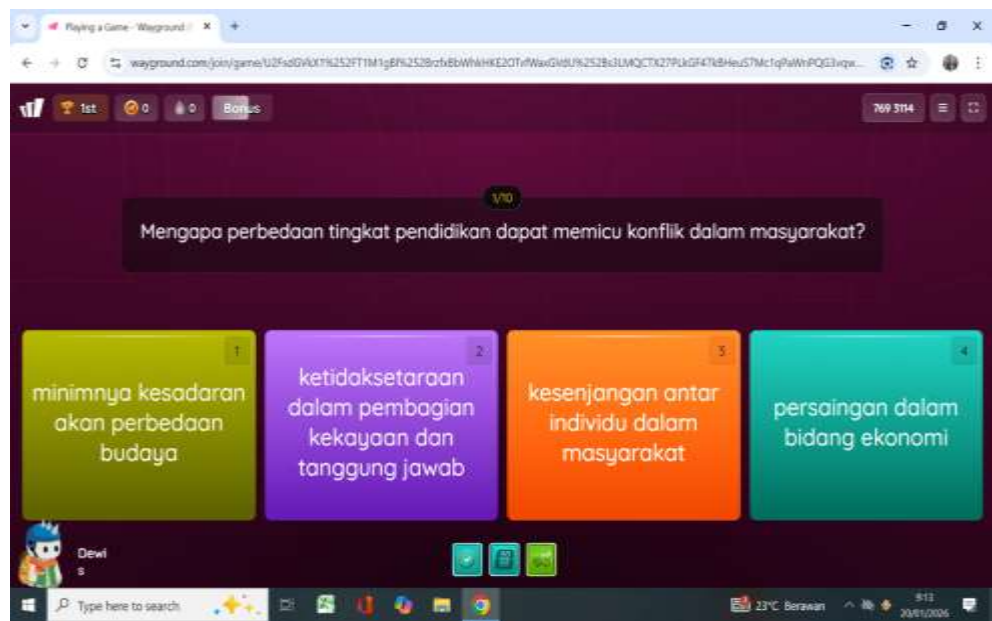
Playing a Game - Wayground | ×

wayground.com/join/game/U2FsdGVkX1%252FT1M1gBf%252Brzfx8bWhkHKE2OTvfWaxGVdU%252Bs3LMQCTX27PLkGF47kBHeuS7Mc1qPaWnPQG3vqw...

1st 0 0 Bonus

769 3114

1/10

Mengapa perbedaan tingkat pendidikan dapat memicu konflik dalam masyarakat?

1
minimnya kesadaran akan perbedaan budaya

2
ketidaksetaraan dalam pembagian kekayaan dan tanggung jawab

3
kesenjangan antar individu dalam masyarakat

4
persaingan dalam bidang ekonomi

Dewi s

Type here to search

23°C Berawan

9:13
20/01/2026